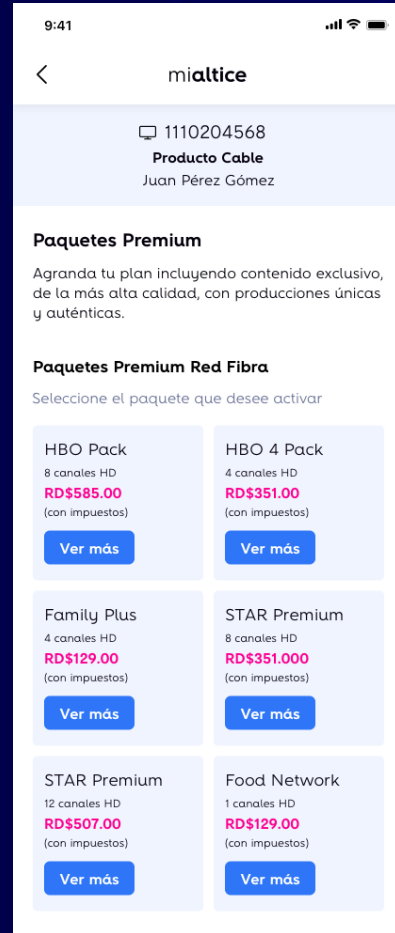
9:41

mialtice

1110204568
Producto Cable
Juan Pérez Gómez

Paquetes Premium

Agranda tu plan incluyendo contenido exclusivo, de la más alta calidad, con producciones únicas y auténticas.

Paquetes Premium Red Fibra

Seleccione el paquete que desee activar

HBO Pack
8 canales HD
RD$585.00
(con impuestos)
Ver más

HBO 4 Pack
4 canales HD
RD$351.00
(con impuestos)
Ver más

Family Plus
4 canales HD
RD$129.00
(con impuestos)
Ver más

STAR Premium
8 canales HD
RD$351.000
(con impuestos)
Ver más

STAR Premium
12 canales HD
RD$507.00
(con impuestos)
Ver más

Food Network
1 canales HD
RD$129.00
(con impuestos)
Ver más